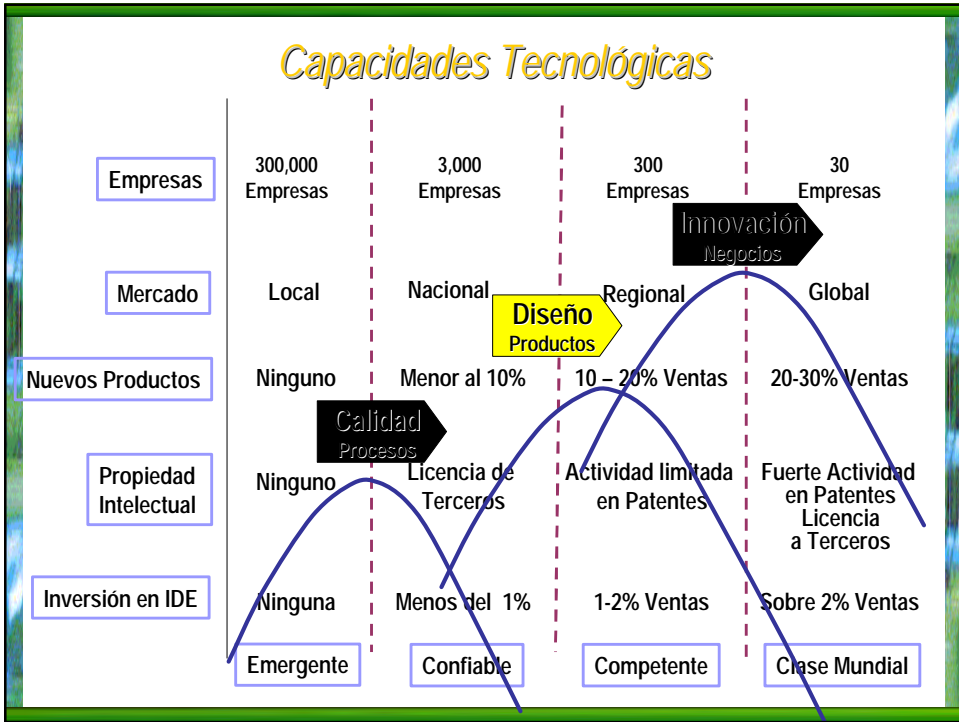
Capacidades Tecnológicas

| | | | | |
|---|---|---|---|---|
| Empresas | 300,000 Empresas | 3,000 Empresas | 300 Empresas | 30 Empresas |
| Mercado | Local | Nacional | Regional | Global |
| Nuevos Productos | Ninguno | Menor al 10% | 10 – 20% Ventas | 20-30% Ventas |
| Propiedad Intelectual | Ninguno | Licencia de Terceros | Actividad limitada en Patentes | Fuerte Actividad en Patentes Licencia a Terceros |
| Inversión en IDE | Ninguna | Menos del 1% | 1-2% Ventas | Sobre 2% Ventas |
| | Emergente | Confiable | Competente | Clase Mundial |

Innovación
Negocios

Diseño
Productos

Calidad
Procesos